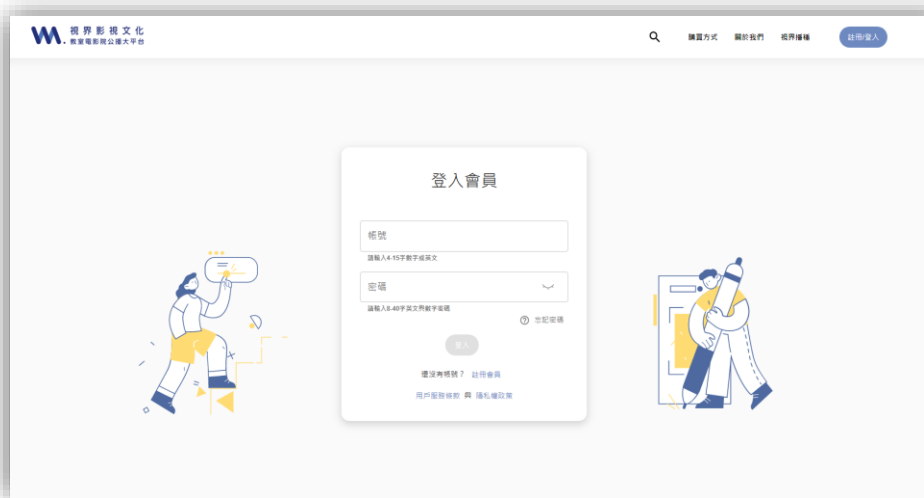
視界影視文化
教案電影院公播大平台

購買方式　關於我們　視界播播　註冊/登入

登入會員

帳號

請輸入4-15字數字或英文

密碼

請輸入8-40字英文與數字密碼

忘記密碼

登入

還沒有帳號？ 註冊會員

用戶服務條款 與 隱私權政策